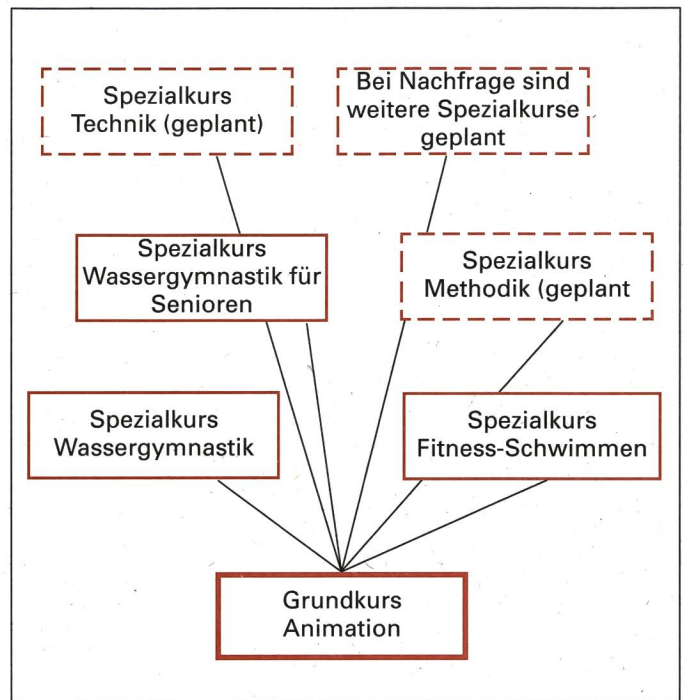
Spezialkurs Technik (geplant)

Bei Nachfrage sind weitere Spezialkurse geplant

Spezialkurs Wassergymnastik für Senioren

Spezialkurs Methodik (geplant

Spezialkurs Wassergymnastik

Spezialkurs Fitness-Schwimmen

Grundkurs Animation